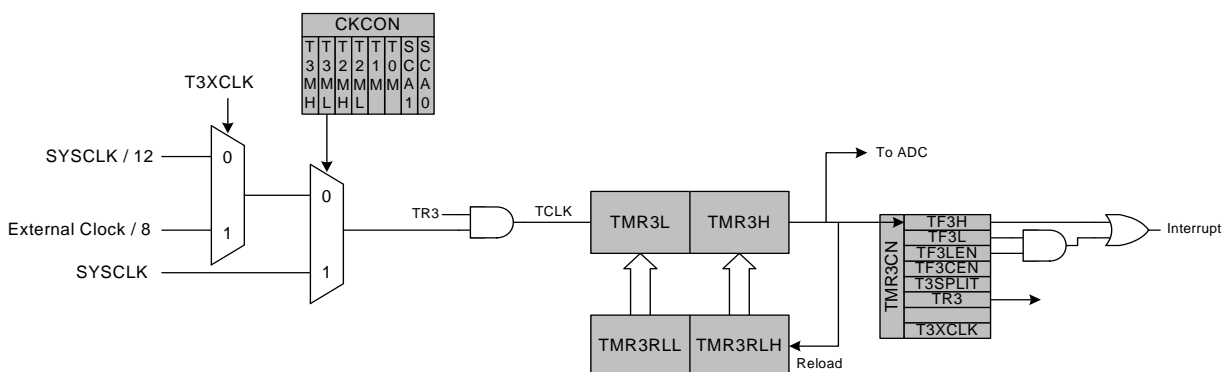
CKCON

T3MH
T3ML
T2MH
T2ML
T1M
T0M
SCA1
SCA0

T3XCLK

SYSCLK / 12
0
External Clock / 8
1
SYSCLK
0
1

TR3
TCLK
TMR3L
TMR3H
To ADC
TMR3RLL
TMR3RLH
Reload

TMR3CN
TF3H
TF3L
TF3LEN
TF3CEN
T3SPLIT
TR3
T3XCLK
Interrupt